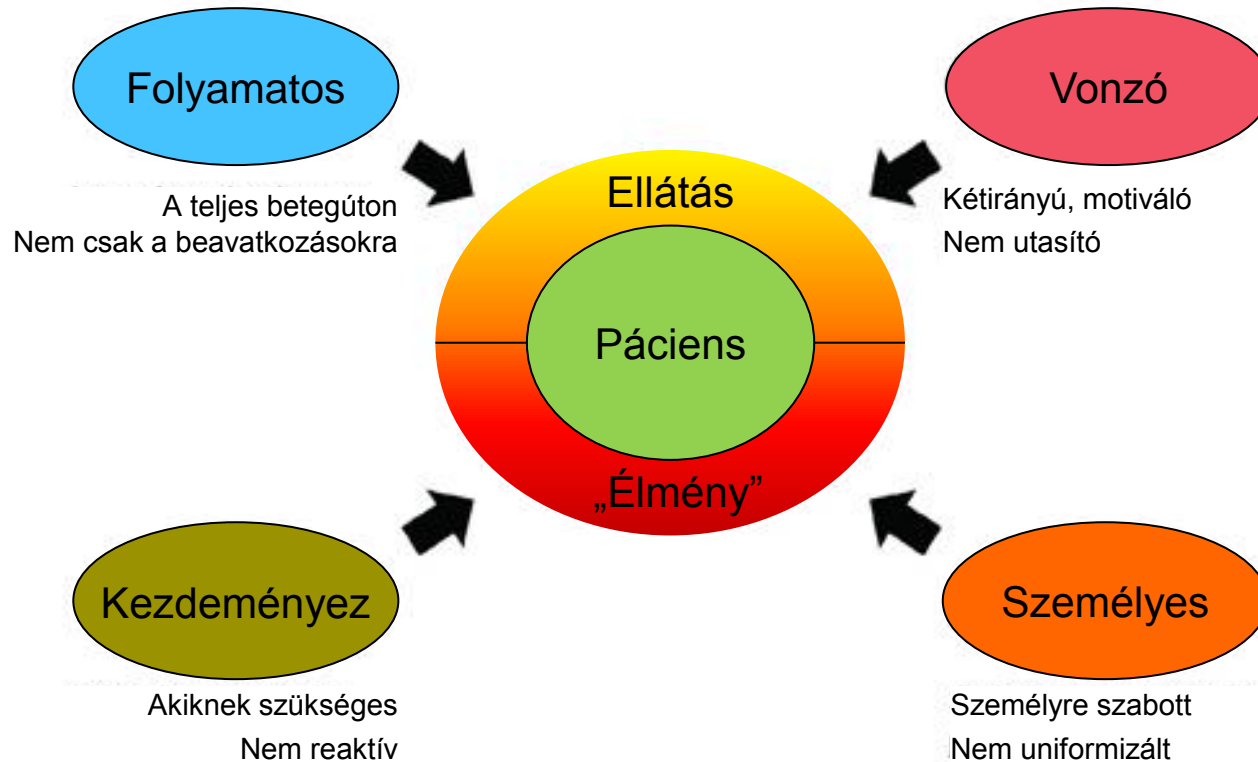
Folyamatos

A teljes betegúton
Nem csak a beavatkozásokra

Vonzó

Kétirányú, motiváló
Nem utasító

Ellátás

Páciens

„Élmény”

Kezdeményez

Akiknek szükséges
Nem reaktív

Személyes

Személyre szabott
Nem uniformizált